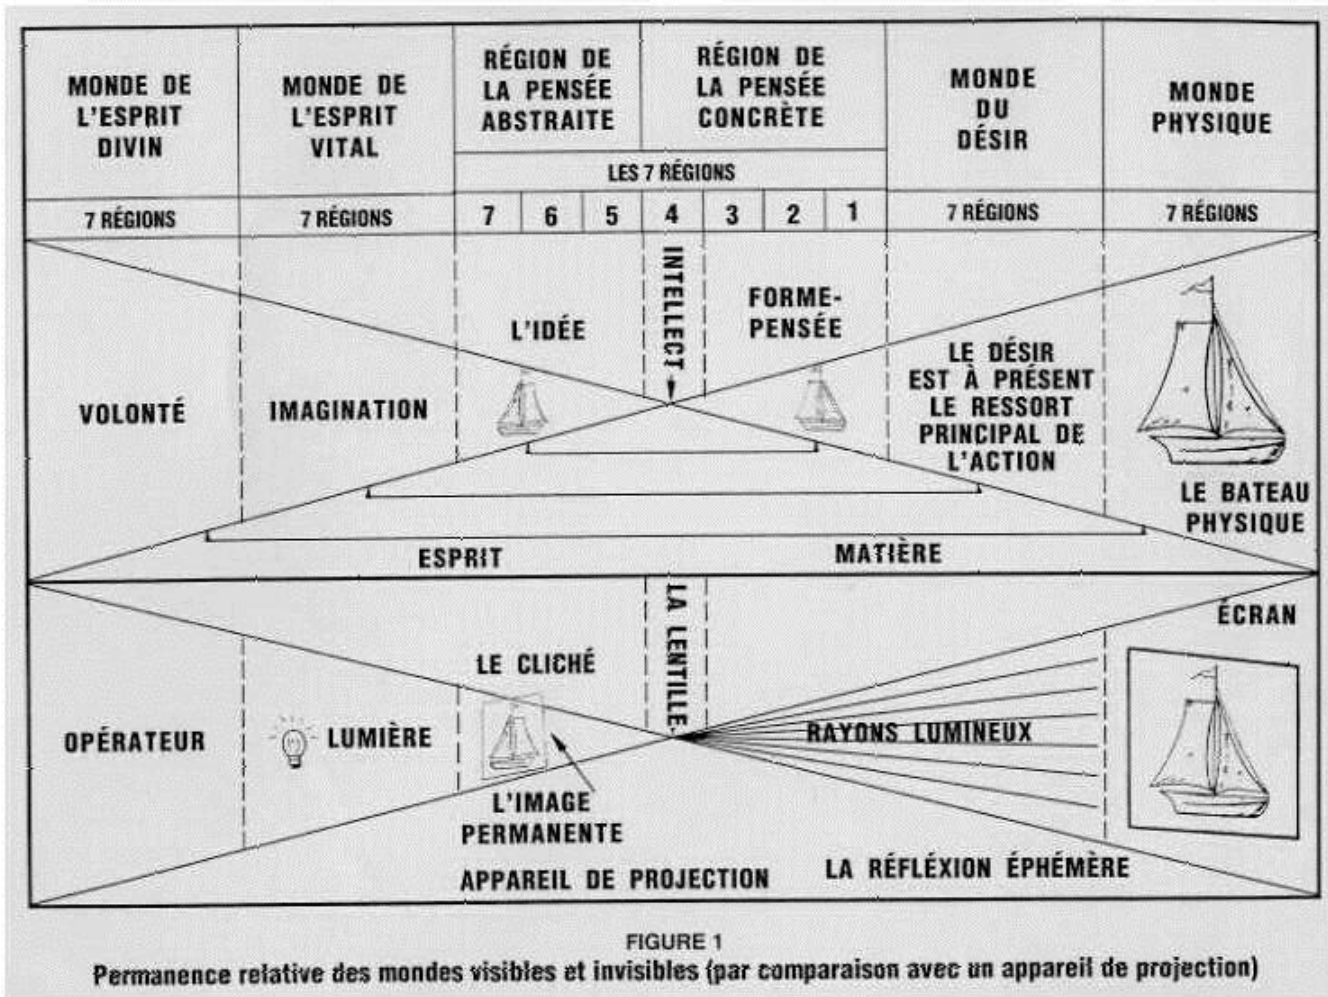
| MONDE DE L'ESPRIT DIVIN | MONDE DE L'ESPRIT VITAL | RÉGION DE LA PENSÉE ABSTRAITE | | | RÉGION DE LA PENSÉE CONCRÈTE | | | | MONDE DU DÉSIR | MONDE PHYSIQUE |
|---|---|---|---|---|---|---|---|---|---|---|
| | | LES 7 RÉGIONS | | | | | | | | |
| 7 RÉGIONS | 7 RÉGIONS | 7 | 6 | 5 | 4 | 3 | 2 | 1 | 7 RÉGIONS | 7 RÉGIONS |

VOLONTÉ

IMAGINATION

L'IDÉE

INTELLECT

FORME-PENSÉE

LE DÉSIR EST À PRÉSENT LE RESSORT PRINCIPAL DE L'ACTION

LE BATEAU PHYSIQUE

ESPRIT

MATIÈRE

OPÉRATEUR

LUMIÈRE

LE CLICHÉ

LA LENTILLE

RAYONS LUMINEUX

ÉCRAN

L'IMAGE PERMANENTE

APPAREIL DE PROJECTION

LA RÉFLÉXION ÉPHÉMÈRE

FIGURE 1
Permanence relative des mondes visibles et invisibles (par comparaison avec un appareil de projection)